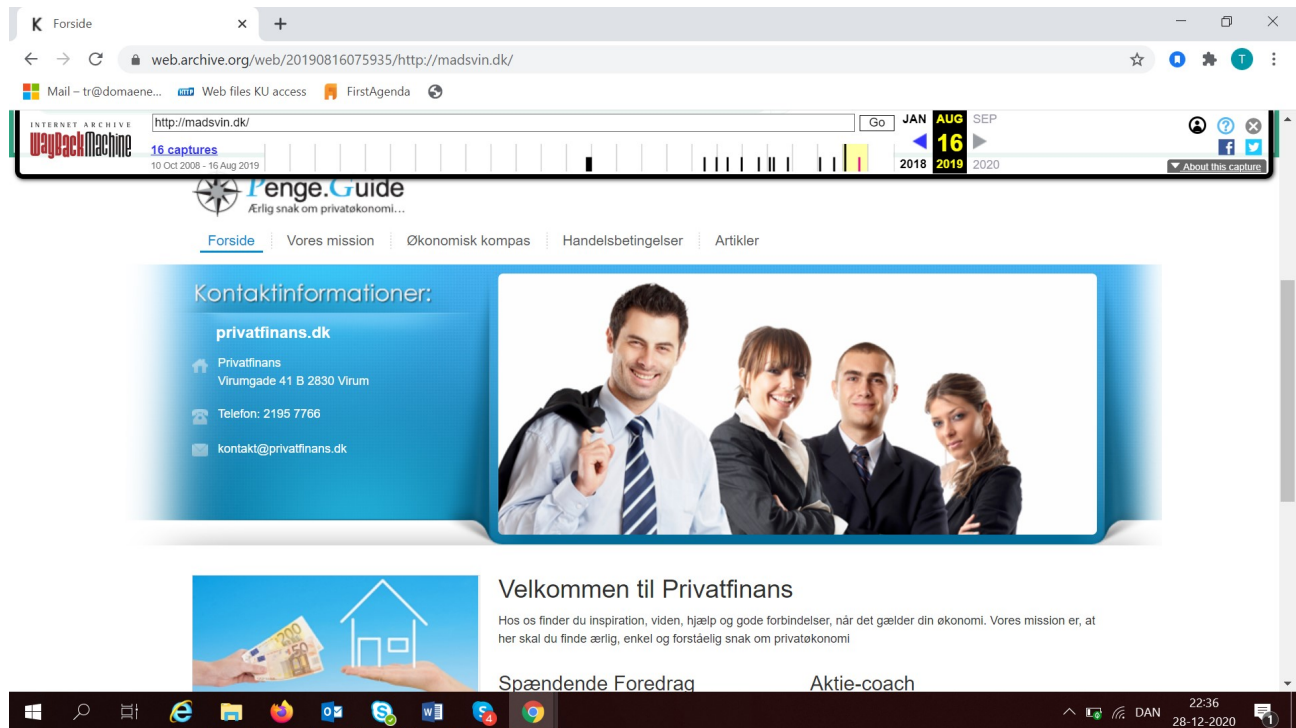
K Forside × +

web.archive.org/web/20190816075935/http://madsvin.dk/

Mail – tr@domaene... Web files KU access FirstAgenda

INTERNET ARCHIVE
WaybackMachine
http://madsvin.dk/ Go
16 captures
10 Oct 2008 - 16 Aug 2019
JAN AUG SEP
16
2018 2019 2020
About this capture

Penge.Guide
Ærlig snak om privatøkonomi...

Forside Vores mission Økonomisk kompas Handelsbetingelser Artikler

Kontaktinformationer:

privatfinans.dk

Privatfinans
Virumgade 41 B 2830 Virum

Telefon: 2195 7766

kontakt@privatfinans.dk

Velkommen til Privatfinans

Hos os finder du inspiration, viden, hjælp og gode forbindelser, når det gælder din økonomi. Vores mission er, at her skal du finde ærlig, enkel og forståelig snak om privatøkonomi

Spændende Foredrag

Aktie-coach

DAN 22:36 28-12-2020